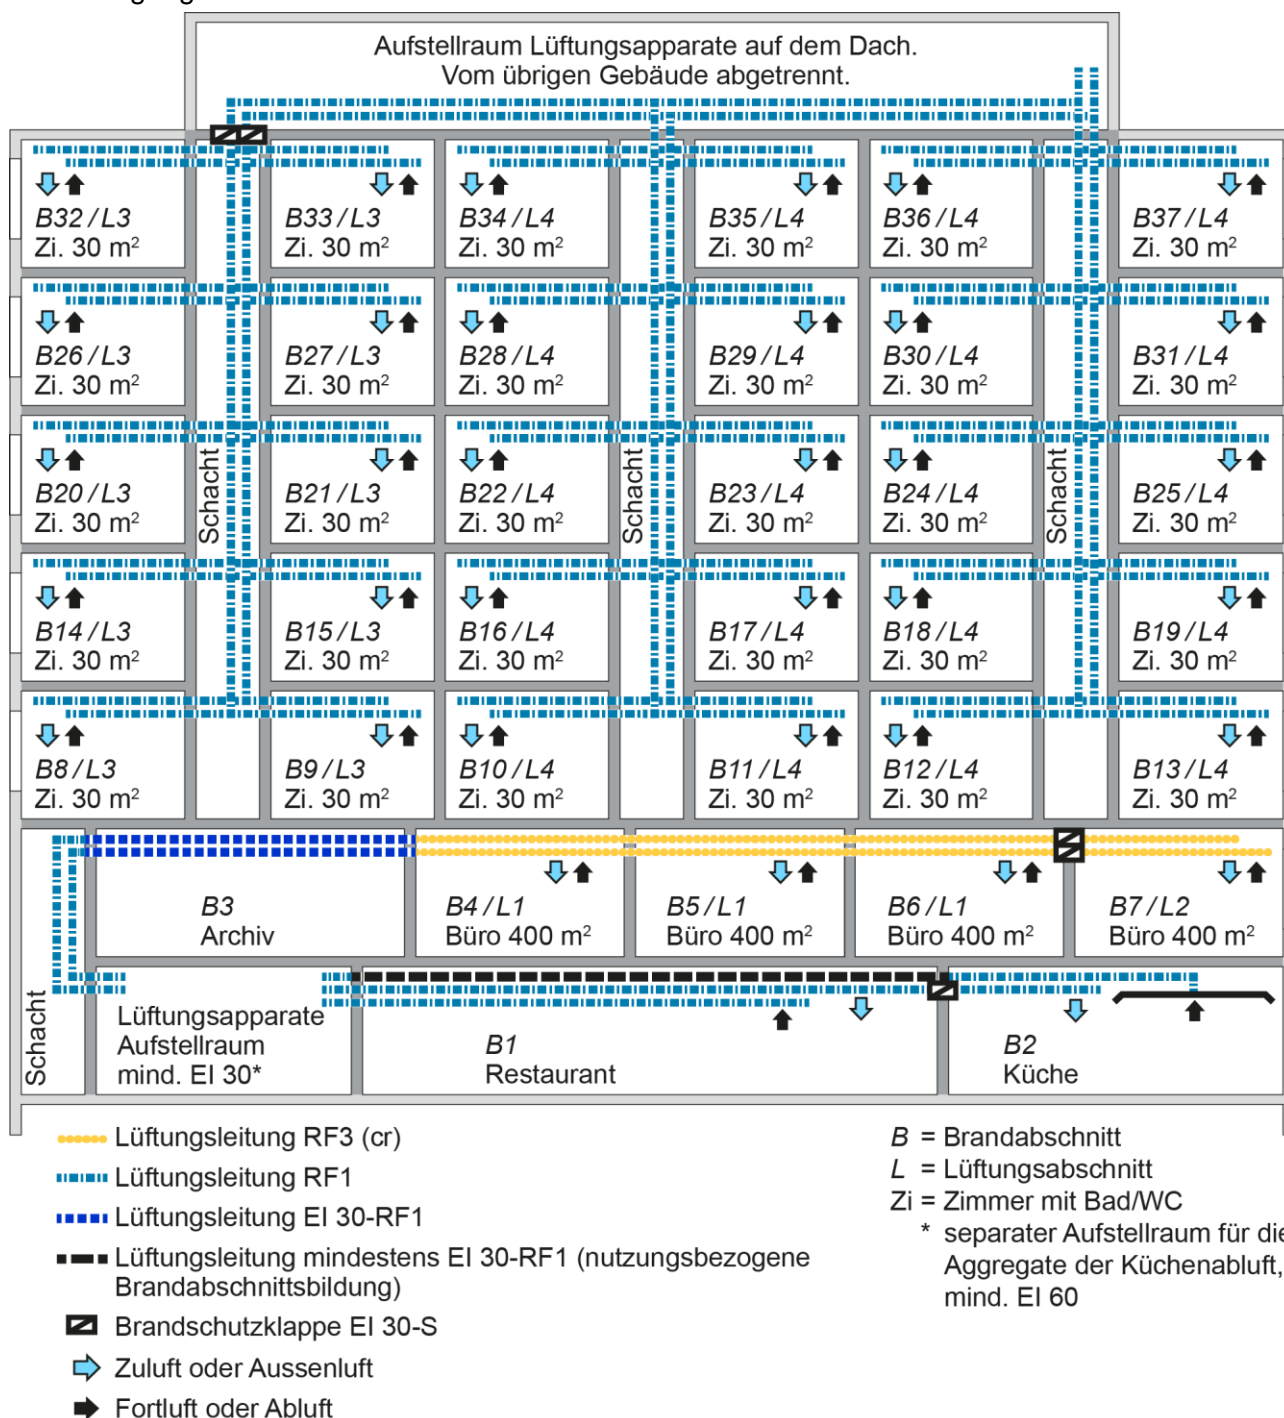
Aufstellraum Lüftungsapparate auf dem Dach.
Vom übrigen Gebäude abgetrennt.

B32 / L3
Zi. 30 m²

B33 / L3
Zi. 30 m²

B34 / L4
Zi. 30 m²

B35 / L4
Zi. 30 m²

B36 / L4
Zi. 30 m²

B37 / L4
Zi. 30 m²

B26 / L3
Zi. 30 m²

B27 / L3
Zi. 30 m²

B28 / L4
Zi. 30 m²

B29 / L4
Zi. 30 m²

B30 / L4
Zi. 30 m²

B31 / L4
Zi. 30 m²

B20 / L3
Zi. 30 m²

Schacht

B21 / L3
Zi. 30 m²

B22 / L4
Zi. 30 m²

Schacht

B23 / L4
Zi. 30 m²

B24 / L4
Zi. 30 m²

Schacht

B25 / L4
Zi. 30 m²

B14 / L3
Zi. 30 m²

B15 / L3
Zi. 30 m²

B16 / L4
Zi. 30 m²

B17 / L4
Zi. 30 m²

B18 / L4
Zi. 30 m²

B19 / L4
Zi. 30 m²

B8 / L3
Zi. 30 m²

B9 / L3
Zi. 30 m²

B10 / L4
Zi. 30 m²

B11 / L4
Zi. 30 m²

B12 / L4
Zi. 30 m²

B13 / L4
Zi. 30 m²

B3
Archiv

B4 / L1
Büro 400 m²

B5 / L1
Büro 400 m²

B6 / L1
Büro 400 m²

B7 / L2
Büro 400 m²

Schacht

Lüftungsapparate
Aufstellraum
mind. EI 30*

B1
Restaurant

B2
Küche

Lüftungsleitung RF3 (cr)
Lüftungsleitung RF1
Lüftungsleitung EI 30-RF1
Lüftungsleitung mindestens EI 30-RF1 (nutzungsbezogene Brandabschnittsbildung)
Brandschutzklappe EI 30-S
Zuluft oder Aussenluft
Fortluft oder Abluft

B = Brandabschnitt
L = Lüftungsabschnitt
Zi = Zimmer mit Bad/WC
* separater Aufstellraum für di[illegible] Aggregate der Küchenabluft, mind. EI 60